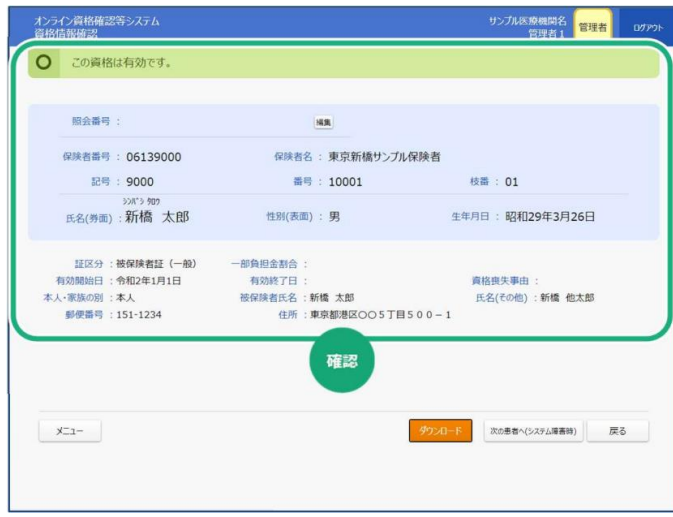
オンライン資格確認等システム
資格情報確認

サンプル医療機関名
管理者1

管理者

ログアウト

この資格は有効です。

照会番号：

編集

保険者番号：06139000

保険者名：東京新橋サンプル保険者

記号：9000

番号：10001

枝番：01

シンバシ タロウ
氏名(券面)：新橋 太郎

性別(表面)：男

生年月日：昭和29年3月26日

証区分：被保険者証（一般）

一部負担金割合：

有効開始日：令和2年1月1日

有効終了日：

資格喪失事由：

本人・家族の別：本人

被保険者氏名：新橋 太郎

氏名(その他)：新橋 他太郎

郵便番号：151-1234

住所：東京都港区○○5丁目500－1

確認

メニュー

ダウンロード

次の患者へ(システム障害時)

戻る